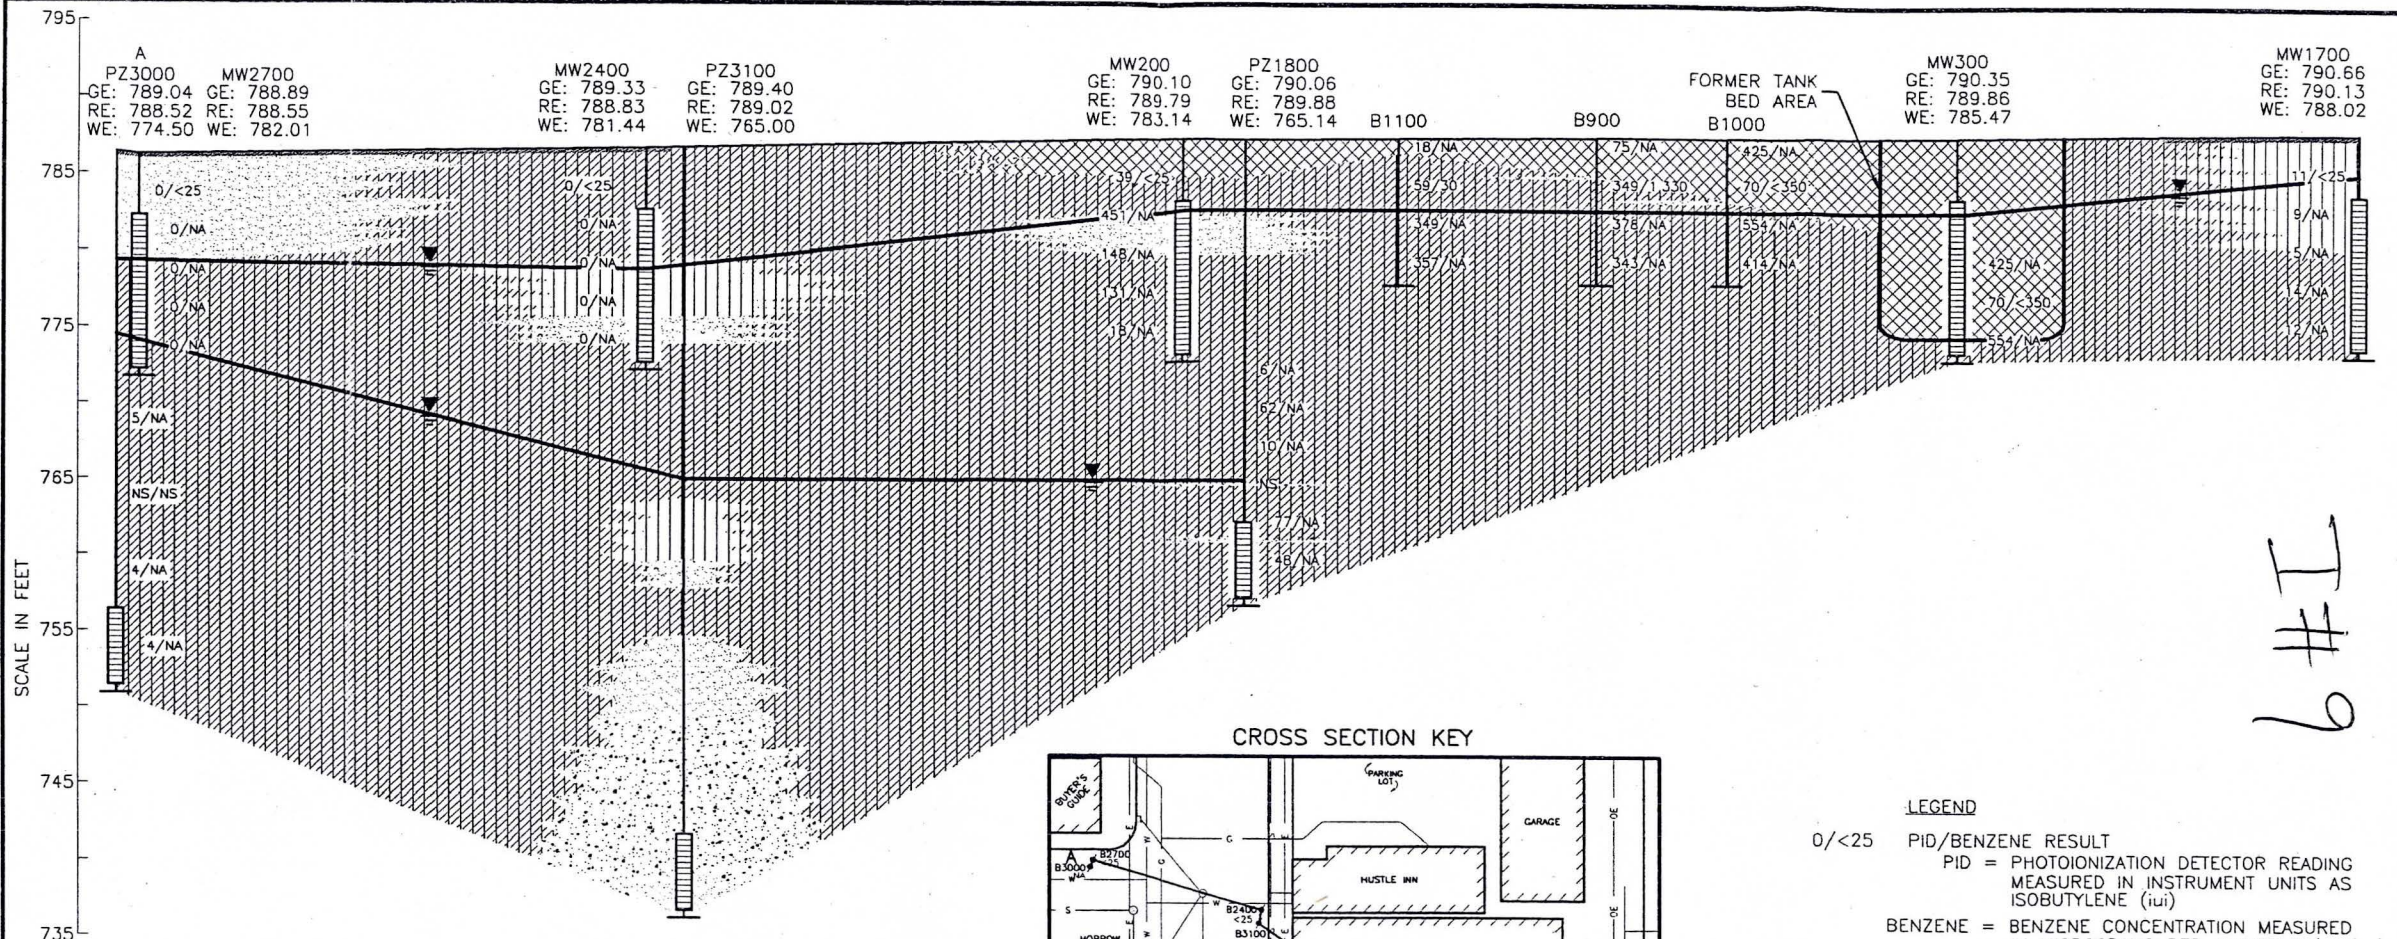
795
785
775
765
755
745
735
SCALE IN FEET

A
PZ3000
GE: 789.04
RE: 788.52
WE: 774.50

MW2700
GE: 788.89
RE: 788.55
WE: 782.01

MW2400
GE: 789.33
RE: 788.83
WE: 781.44

PZ3100
GE: 789.40
RE: 789.02
WE: 765.00

MW200
GE: 790.10
RE: 789.79
WE: 783.14

PZ1800
GE: 790.06
RE: 789.88
WE: 765.14

B1100

B900

B1000

FORMER TANK BED AREA

MW300
GE: 790.35
RE: 789.86
WE: 785.47

MW1700
GE: 790.66
RE: 790.13
WE: 788.02

0/<25
0/NA
0/NA
0/NA
0/NA
5/NA
NS/NS
4/NA
4/NA

0/<25
0/NA
0/NA
0/NA
0/NA

39/<25
451/NA
148/NA
131/NA
18/NA

6/NA
62/NA
10/NA
NS
77/NA
48/NA

18/NA
59/30
349/NA
357/NA

75/NA
349/1,330
378/NA
343/NA

425/NA
70/<350
554/NA
414/NA

425/NA
70/<350
554/NA

11/<25
9/NA
5/NA
14/NA
12/NA

I
#
9

CROSS SECTION KEY
BUYER'S GUIDE
PARKING LOT
GARAGE
HUSTLE INN
B3000 NA
B2700 <25
B2400 <25
B3100
HORROW
G
W
S
E
OE

LEGEND
0/<25 PID/BENZENE RESULT
PID = PHOTOIONIZATION DETECTOR READING MEASURED IN INSTRUMENT UNITS AS ISOBUTYLENE (iui)
BENZENE = BENZENE CONCENTRATION MEASURED